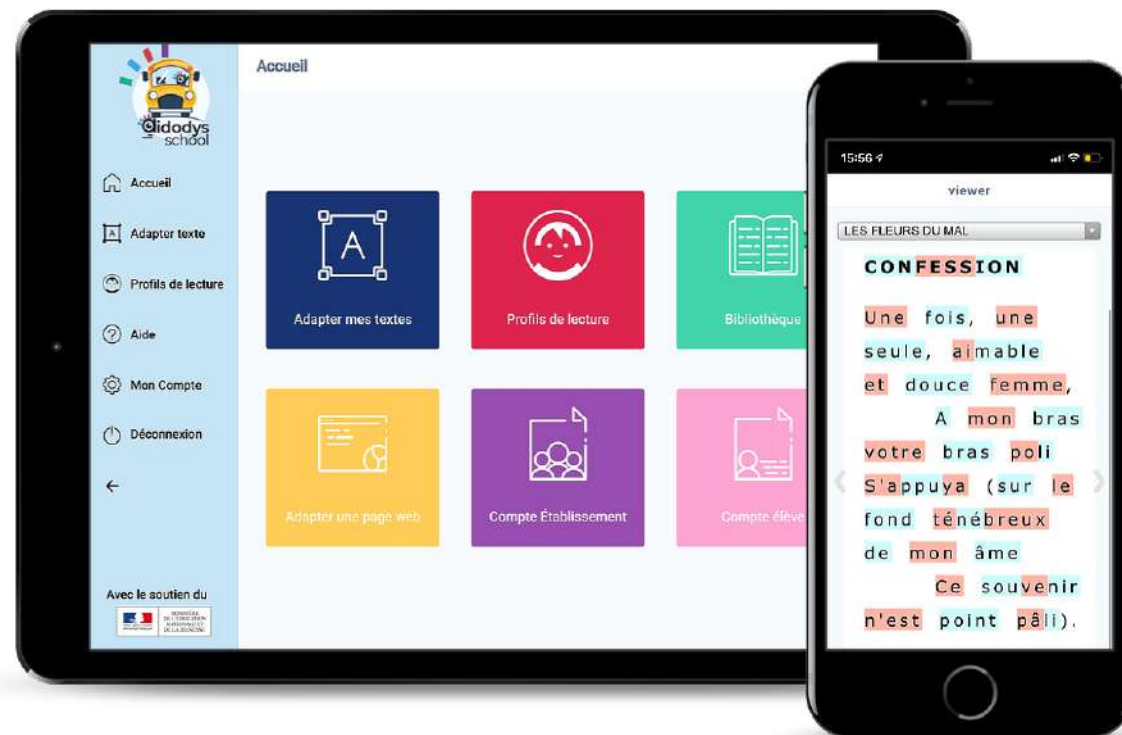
Cidodys school

Accueil

Accueil

Adapter texte

Profils de lecture

Aide

Mon Compte

Déconnexion

←

Avec le soutien du

MINISTÈRE DE L'ÉDUCATION NATIONALE ET DE LA JEUNESSE

Adapter mes textes

Profils de lecture

Bibliothèque

Adapter une page web

Compte Établissement

Compte élève

15:56

viewer

LES FLEURS DU MAL

CONFESSION

Une fois, une seule, aimable et douce femme,
A mon bras votre bras poli
S'appuya (sur le fond ténébreux de mon âme
Ce souvenir n'est point pâli).